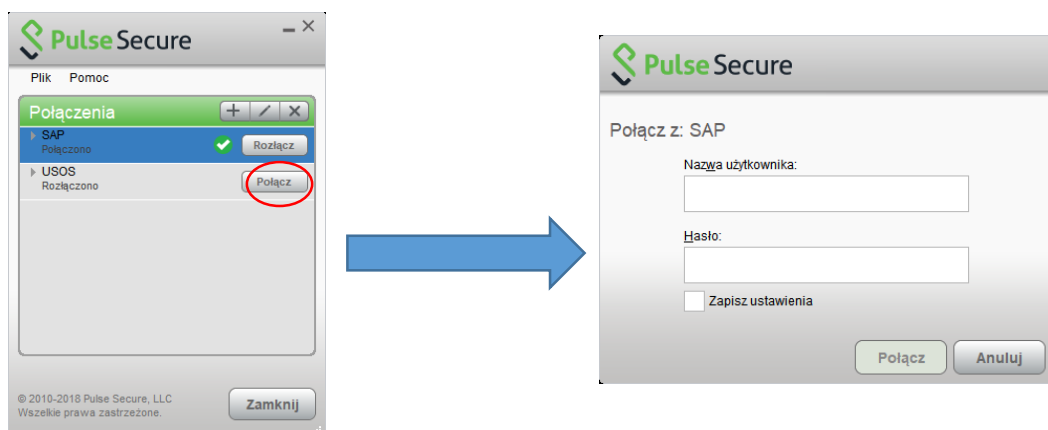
Pulse Secure

Plik Pomoc

Połączenia + / ×

SAP
Połączono
Rozłącz

USOS
Rozłączono
Połącz

© 2010-2018 Pulse Secure, LLC
Wszelkie prawa zastrzeżone.
Zamknij

Pulse Secure

Połącz z: SAP

Nazwa użytkownika:

Hasło:

Zapisz ustawienia

Połącz Anuluj